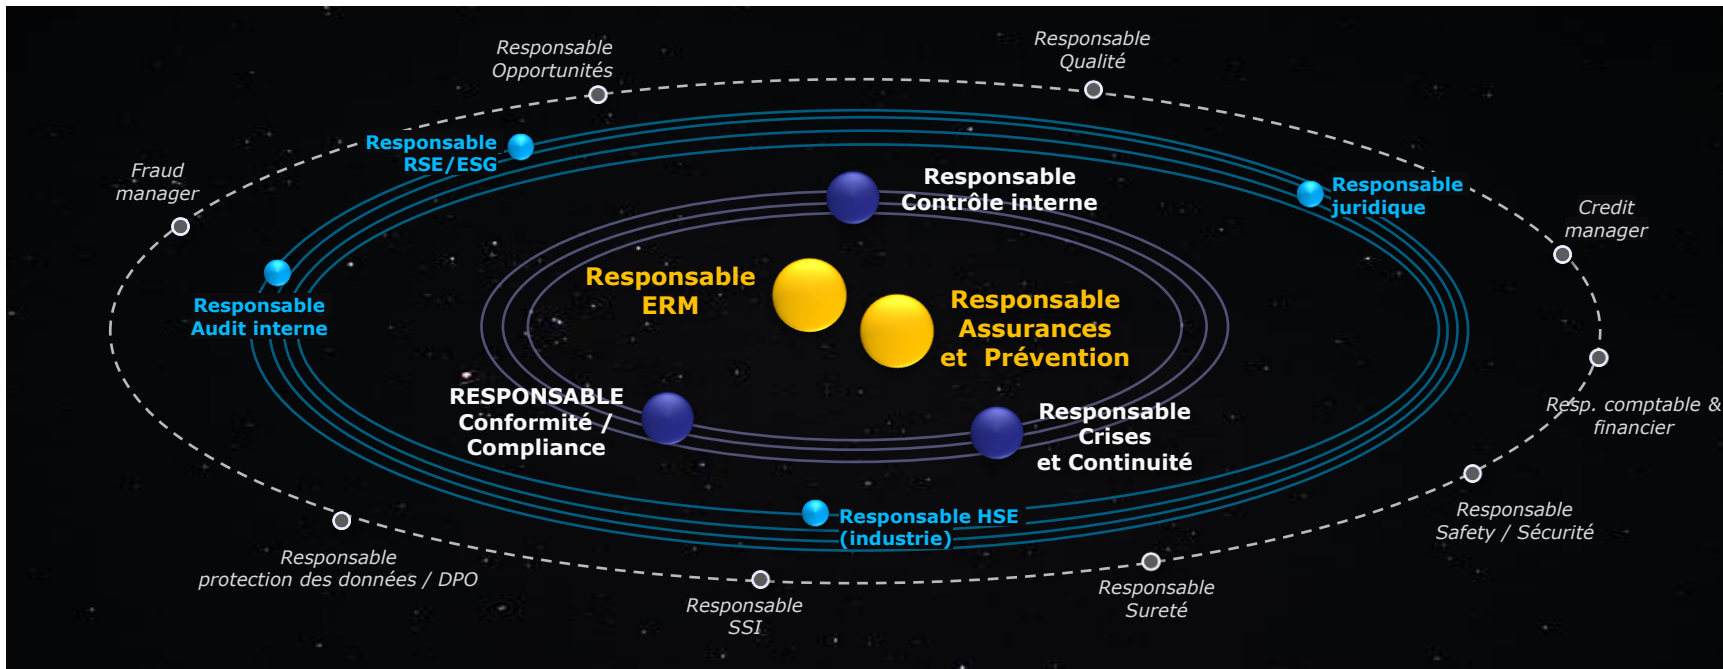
Responsable Opportunités

Responsable Qualité

Responsable RSE/ESG

Fraud manager

Responsable Contrôle interne

Responsable juridique

Credit manager

Responsable Audit interne

Responsable ERM

Responsable Assurances et Prévention

Resp. comptable & financier

RESPONSABLE Conformité / Compliance

Responsable Crises et Continuité

Responsable Safety / Sécurité

Responsable HSE (industrie)

Responsable protection des données / DPO

Responsable SSI

Responsable Sureté